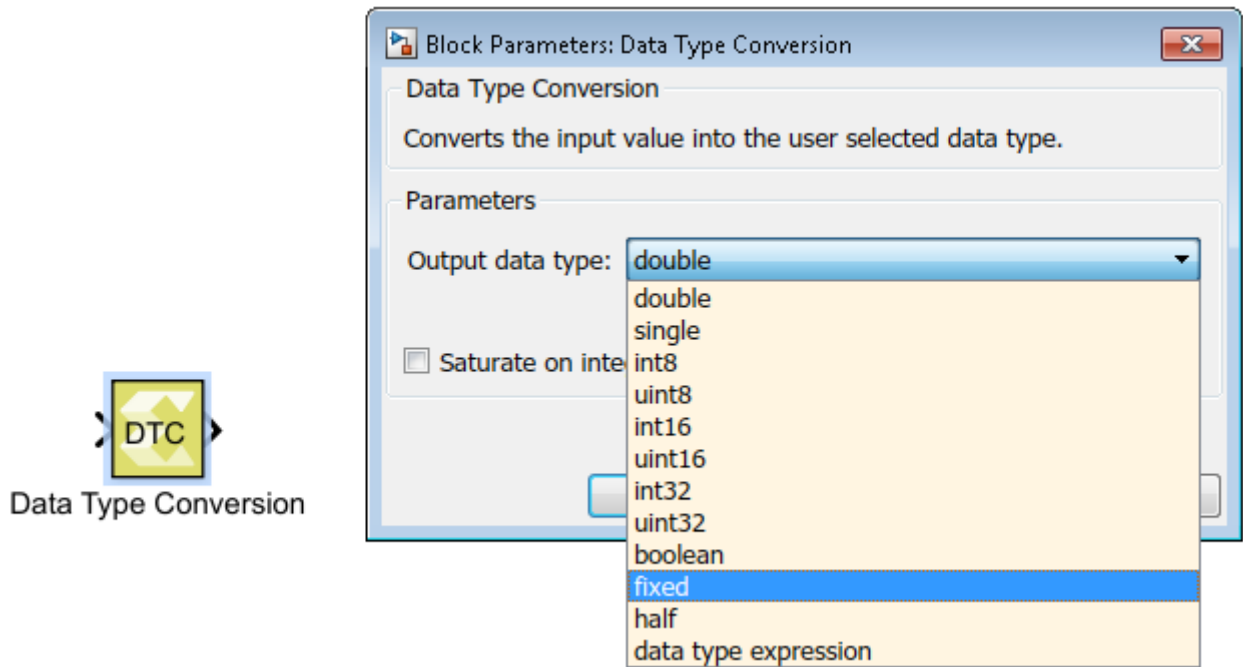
DTC

Data Type Conversion

Block Parameters: Data Type Conversion

Data Type Conversion

Converts the input value into the user selected data type.

Parameters

Output data type: double

double
single
int8
uint8
int16
uint16
int32
uint32
boolean
fixed
half
data type expression

Saturate on inte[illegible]